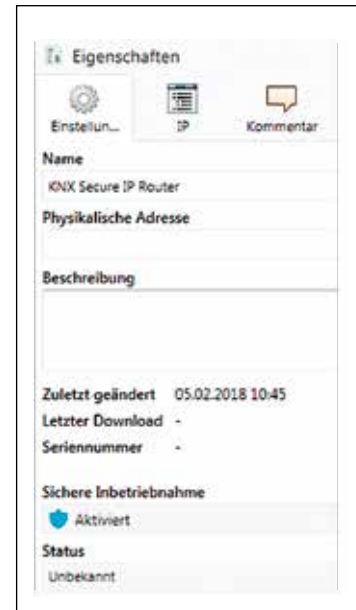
Eigenschaften

Einstellun...

IP

Kommentar

Name

KNX Secure IP Router

Physikalische Adresse

Beschreibung

Zuletzt geändert 05.02.2018 10:45

Letzter Download -

Seriennummer -

Sichere Inbetriebnahme

Aktiviert

Status

Unbekannt